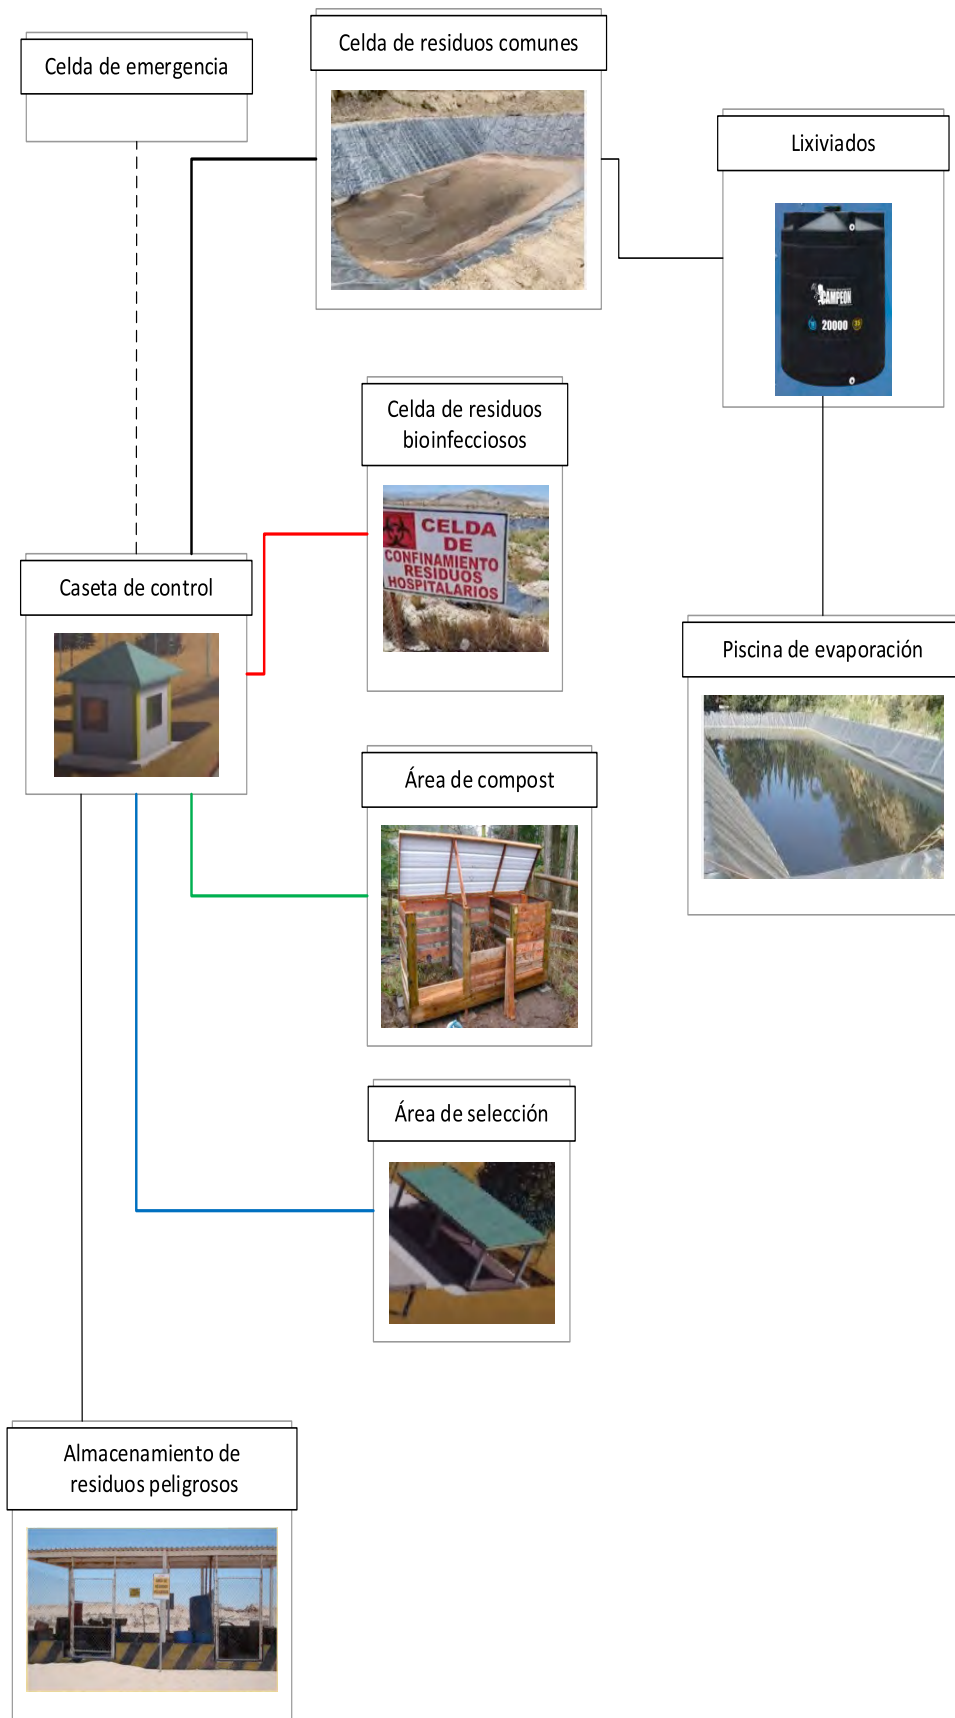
Celda de emergencia

Celda de residuos comunes

Lixiviados

CAMPEON
20000

Celda de residuos bioinfecciosos

CELDA DE CONFINAMIENTO RESIDUOS HOSPITALARIOS

Caseta de control

Piscina de evaporación

Área de compost

Área de selección

Almacenamiento de residuos peligrosos